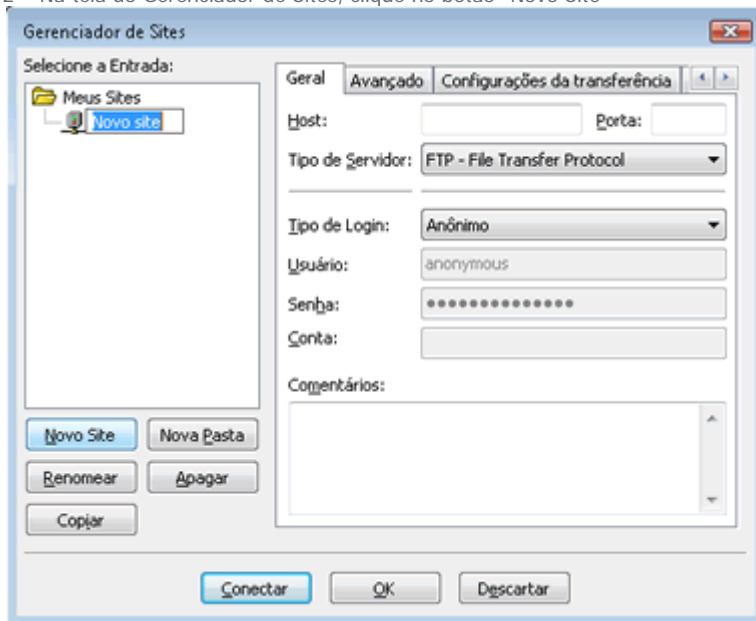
2 – Na tela do Gerenciador de Sites, clique no botão "Novo Site"

Gerenciador de Sites

Selecione a Entrada:

Meus Sites
Novo site

Geral | Avançado | Configurações da transferência

Host:
Porta:
Tipo de Servidor: FTP - File Transfer Protocol
Tipo de Login: Anônimo
Usuário: anonymous
Senha: ••••••••••••••
Conta:
Comentários:

Novo Site
Nova Pasta
Renomear
Apagar
Copiar

Conectar
OK
Descartar